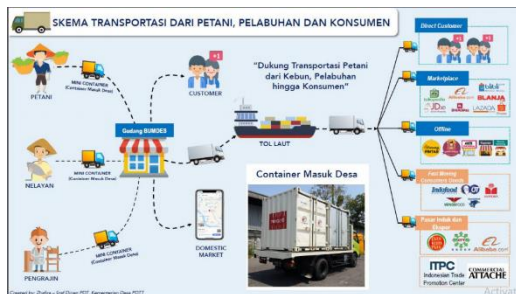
SKEMA TRANSPORTASI DARI PETANI, PELABUHAN DAN KONSUMEN

PETANI

MINI CONTAINER (Container Masuk Desa)

NELAYAN

MINI CONTAINER (Container Masuk Desa)

PENGRAJIN

MINI CONTAINER (Container Masuk Desa)

Gedung BUMDES

CUSTOMER

DOMESTIC MARKET

"Dukung Transportasi Petani dari Kebun, Pelabuhan hingga Konsumen"

TOL LAUT

Container Masuk Desa

Direct Customer

Marketplace

bukalapak

BLANJA

JD.ID

LAZADA

Offline

Fast Moving Consumer Goods

Indofood

Pasar Induk dan Ekspor

Alibaba.com

ITPC Indonesian Trade Promotion Center

COMMERCIAL ATTACHE

Created by: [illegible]

Activat